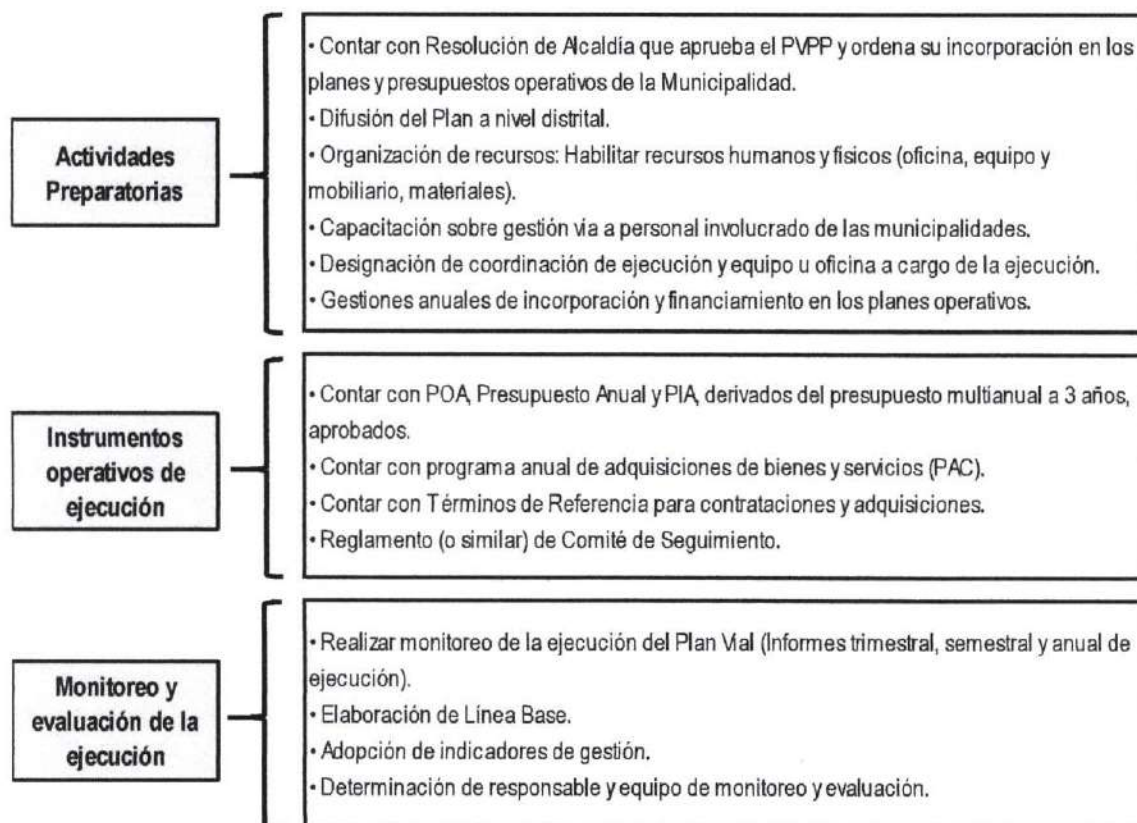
Actividades Preparatorias

• Contar con Resolución de Alcaldía que aprueba el PVPP y ordena su incorporación en los planes y presupuestos operativos de la Municipalidad.
• Difusión del Plan a nivel distrital.
• Organización de recursos: Habilitar recursos humanos y físicos (oficina, equipo y mobiliario, materiales).
• Capacitación sobre gestión via a personal involucrado de las municipalidades.
• Designación de coordinación de ejecución y equipo u oficina a cargo de la ejecución.
• Gestiones anuales de incorporación y financiamiento en los planes operativos.

Instrumentos operativos de ejecución

• Contar con POA, Presupuesto Anual y PIA, derivados del presupuesto multianual a 3 años, aprobados.
• Contar con programa anual de adquisiciones de bienes y servicios (PAC).
• Contar con Términos de Referencia para contrataciones y adquisiciones.
• Reglamento (o similar) de Comité de Seguimiento.

Monitoreo y evaluación de la ejecución

• Realizar monitoreo de la ejecución del Plan Vial (Informes trimestral, semestral y anual de ejecución).
• Elaboración de Línea Base.
• Adopción de indicadores de gestión.
• Determinación de responsable y equipo de monitoreo y evaluación.